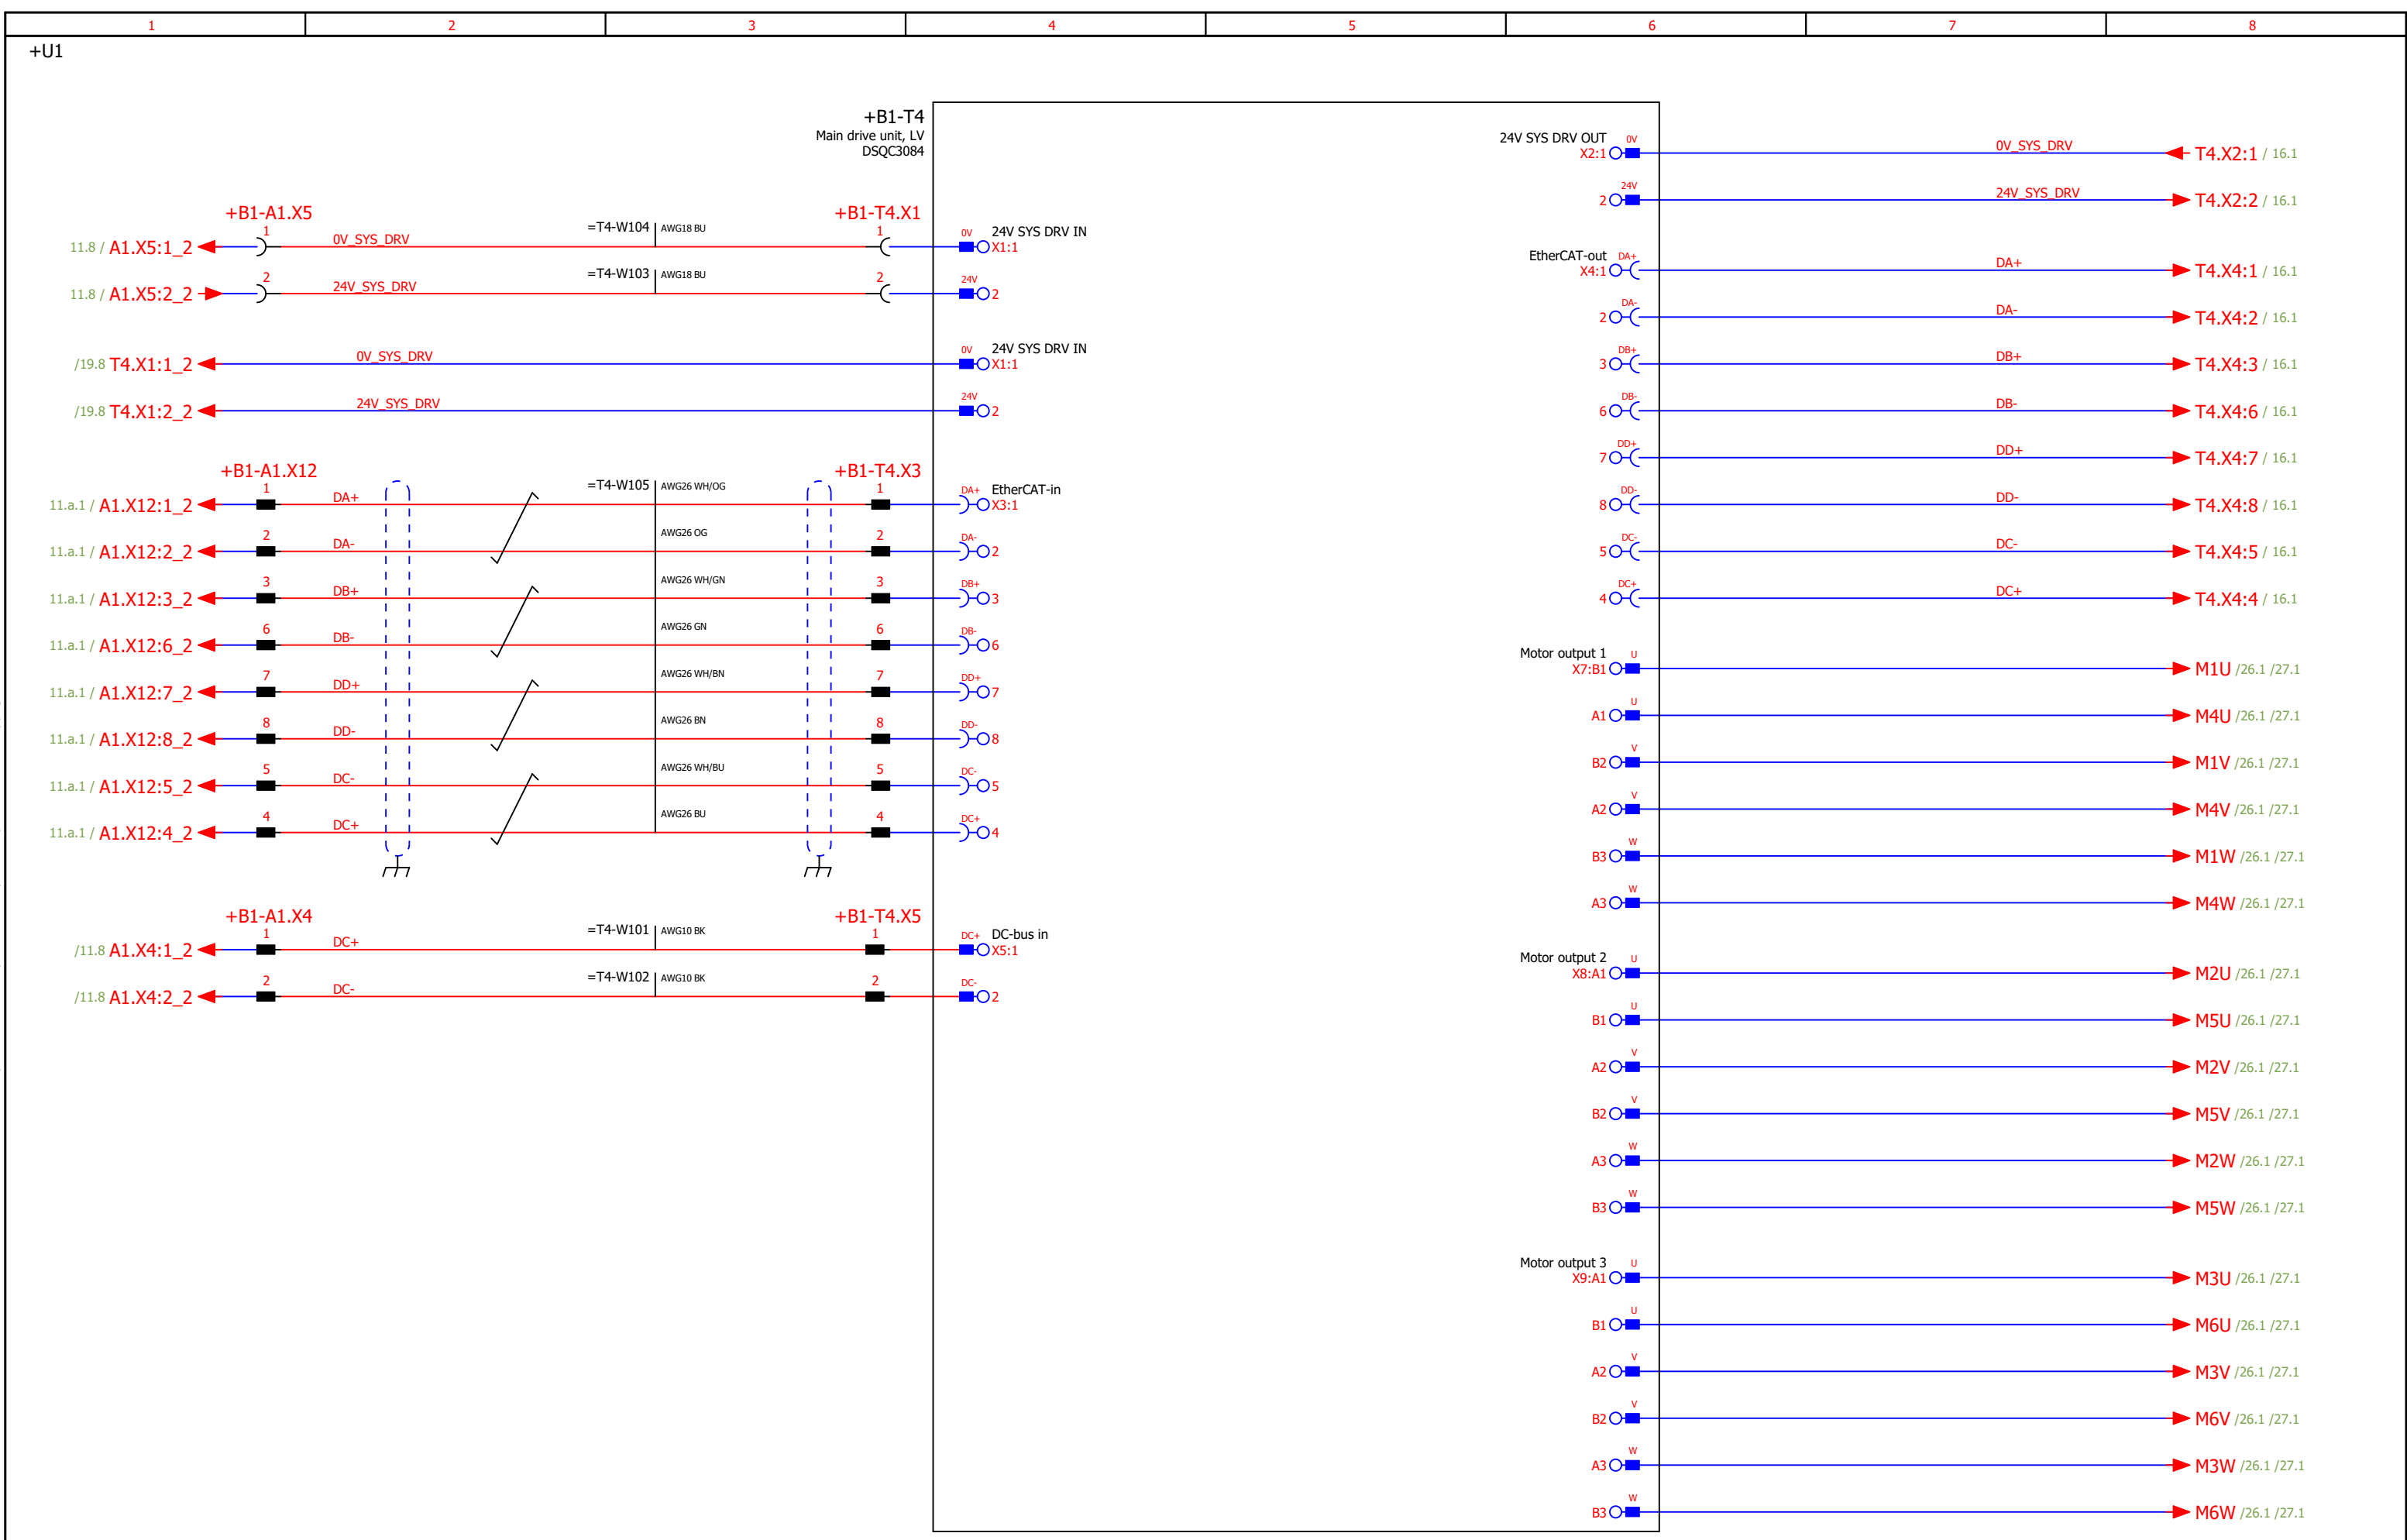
1 2 3 4 5 6 7 8

+U1

+B1-T4
Main drive unit, LV
DSQC3084

+B1-A1.X5
11.8 / A1.X5:1_2
1
0V_SYS_DRV
=T4-W104 AWG18 BU
+B1-T4.X1
1
0V
24V SYS DRV IN
X1:1

11.8 / A1.X5:2_2
2
24V_SYS_DRV
=T4-W103 AWG18 BU
2
24V
2

/19.8 T4.X1:1_2
0V_SYS_DRV
0V
24V SYS DRV IN
X1:1

/19.8 T4.X1:2_2
24V_SYS_DRV
24V
2

+B1-A1.X12
=T4-W105
+B1-T4.X3
11.a.1 / A1.X12:1_2 1 DA+ AWG26 WH/OG 1 DA+ EtherCAT-in X3:1
11.a.1 / A1.X12:2_2 2 DA- AWG26 OG 2 DA- 2
11.a.1 / A1.X12:3_2 3 DB+ AWG26 WH/GN 3 DB+ 3
11.a.1 / A1.X12:6_2 6 DB- AWG26 GN 6 DB- 6
11.a.1 / A1.X12:7_2 7 DD+ AWG26 WH/BN 7 DD+ 7
11.a.1 / A1.X12:8_2 8 DD- AWG26 BN 8 DD- 8
11.a.1 / A1.X12:5_2 5 DC- AWG26 WH/BU 5 DC- 5
11.a.1 / A1.X12:4_2 4 DC+ AWG26 BU 4 DC+ 4

+B1-A1.X4
/11.8 A1.X4:1_2
1
DC+
=T4-W101 AWG10 BK
+B1-T4.X5
1
DC+
DC-bus in
X5:1

/11.8 A1.X4:2_2
2
DC-
=T4-W102 AWG10 BK
2
DC-
2

24V SYS DRV OUT
X2:1 0V 0V_SYS_DRV T4.X2:1 / 16.1
2 24V 24V_SYS_DRV T4.X2:2 / 16.1

EtherCAT-out
X4:1 DA+ DA+ T4.X4:1 / 16.1
2 DA- DA- T4.X4:2 / 16.1
3 DB+ DB+ T4.X4:3 / 16.1
6 DB- DB- T4.X4:6 / 16.1
7 DD+ DD+ T4.X4:7 / 16.1
8 DD- DD- T4.X4:8 / 16.1
5 DC- DC- T4.X4:5 / 16.1
4 DC+ DC+ T4.X4:4 / 16.1

Motor output 1
X7:B1 U M1U /26.1 /27.1
A1 U M4U /26.1 /27.1
B2 V M1V /26.1 /27.1
A2 V M4V /26.1 /27.1
B3 W M1W /26.1 /27.1
A3 W M4W /26.1 /27.1

Motor output 2
X8:A1 U M2U /26.1 /27.1
B1 U M5U /26.1 /27.1
A2 V M2V /26.1 /27.1
B2 V M5V /26.1 /27.1
A3 W M2W /26.1 /27.1
B3 W M5W /26.1 /27.1

Motor output 3
X9:A1 U M3U /26.1 /27.1
B1 U M6U /26.1 /27.1
A2 V M3V /26.1 /27.1
B2 V M6V /26.1 /27.1
A3 W M3W /26.1 /27.1
B3 W M6W /26.1 /27.1